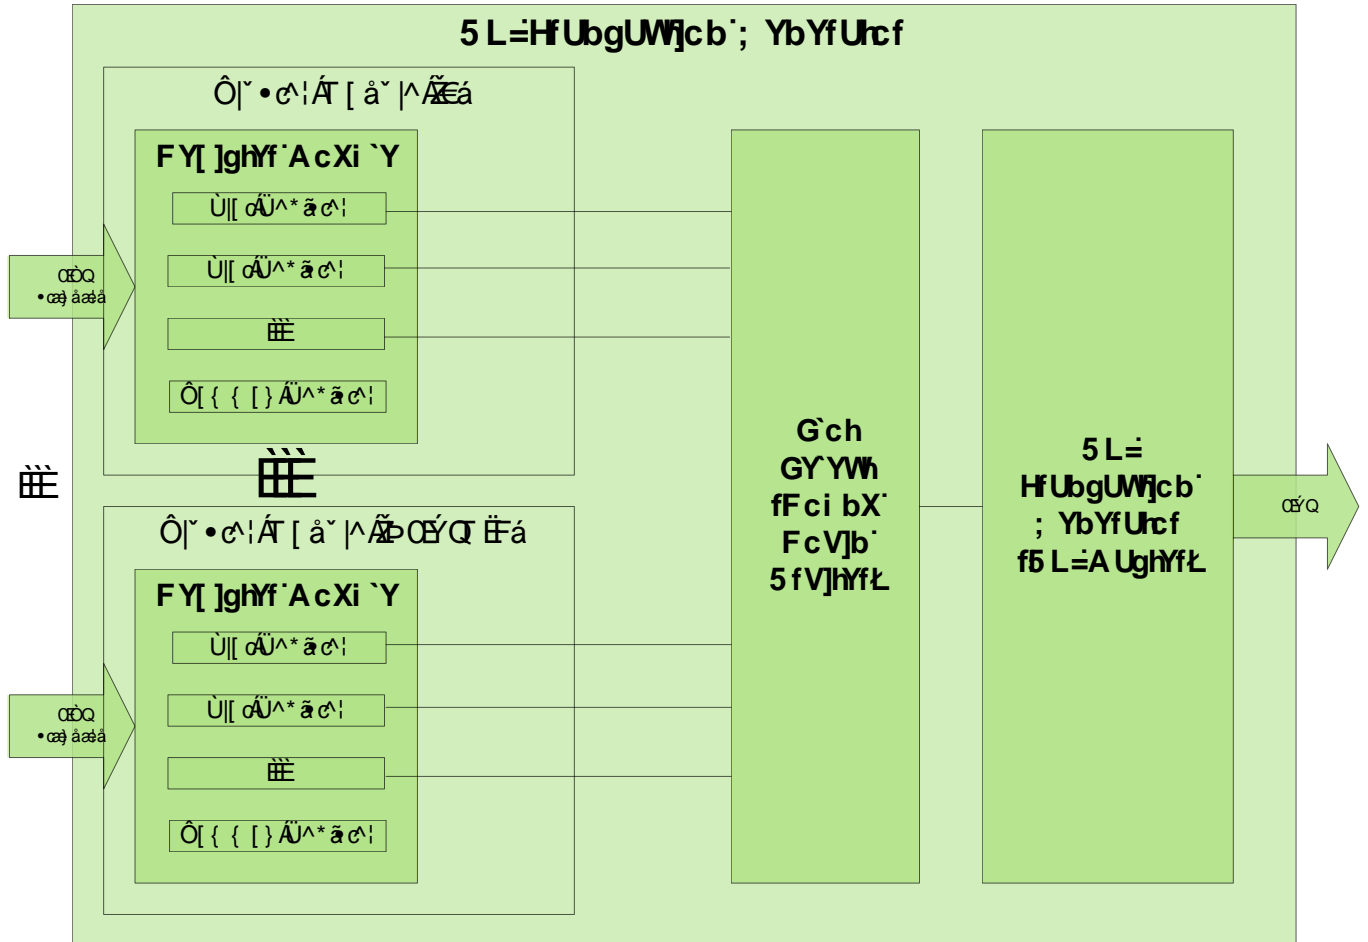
5 L=HfUbgUWhjcb ; YbYfUhcf

Ô|˘•c^¦ÁT[ å˘ |^ÃŒá

FY[ ]ghYf A cXi `Y

Ù|[ oÁÜ^*ãc^¦

Ù|[ oÁÜ^*ãc^¦

ÈÈÈ

Ô[ { { [ }ÁÜ^*ãc^¦

ŒÒQ
•œ) åæå

ÈÈÈ

ÈÈÈ

Ô|˘•c^¦ÁT[ å˘ |^ÃÞŒÝQ ÈFá

FY[ ]ghYf A cXi `Y

Ù|[ oÁÜ^*ãc^¦

Ù|[ oÁÜ^*ãc^¦

ÈÈÈ

Ô[ { { [ }ÁÜ^*ãc^¦

ŒÒQ
•œ) åæå

G`ch
GY`YWh
fFci bX
FcV]b
5 fV]hYfŁ

5 L=
HfUbgUWhjcb
; YbYfUhcf
f5 L=A UghYfŁ

ŒÝQ